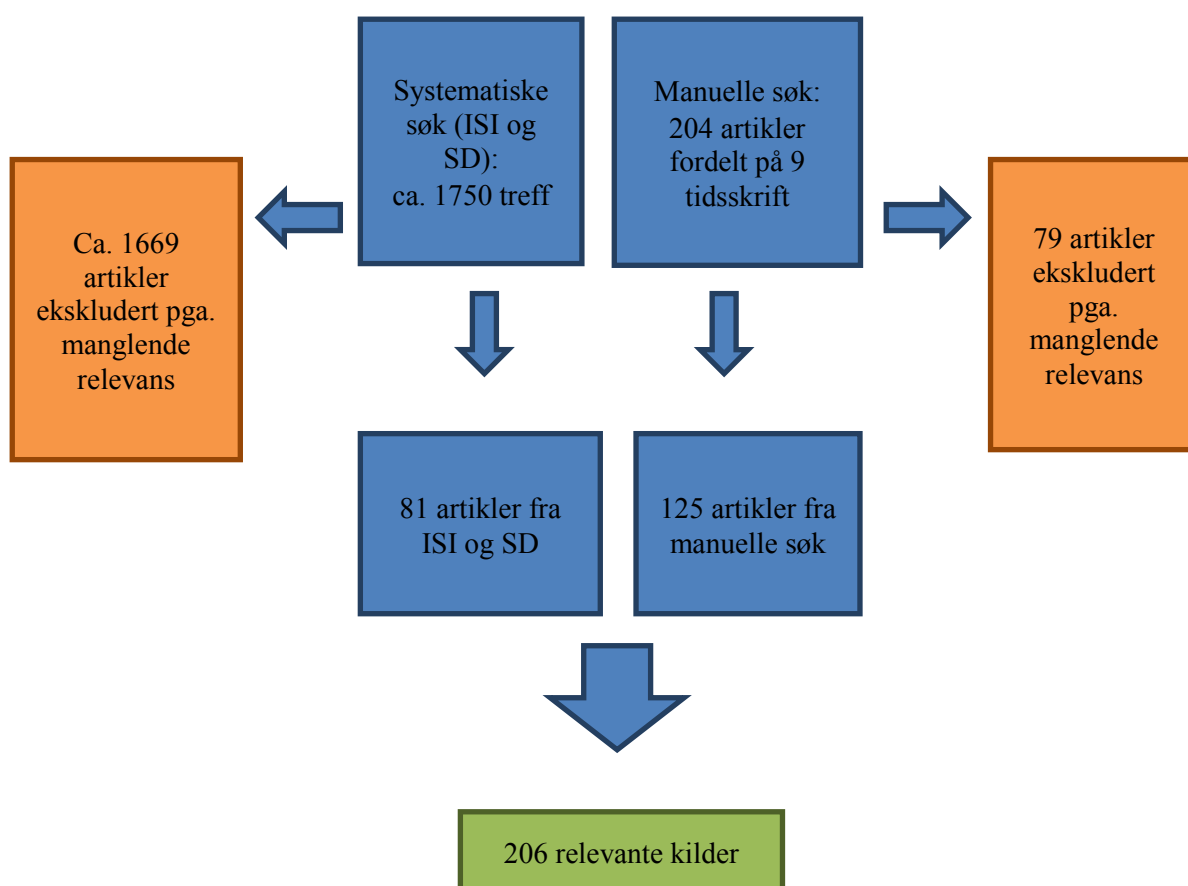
Systematiske søk (ISI og SD): ca. 1750 treff

Manuelle søk: 204 artikler fordelt på 9 tidsskrift

Ca. 1669 artikler ekskludert pga. manglende relevans

79 artikler ekskludert pga. manglende relevans

81 artikler fra ISI og SD

125 artikler fra manuelle søk

206 relevante kilder